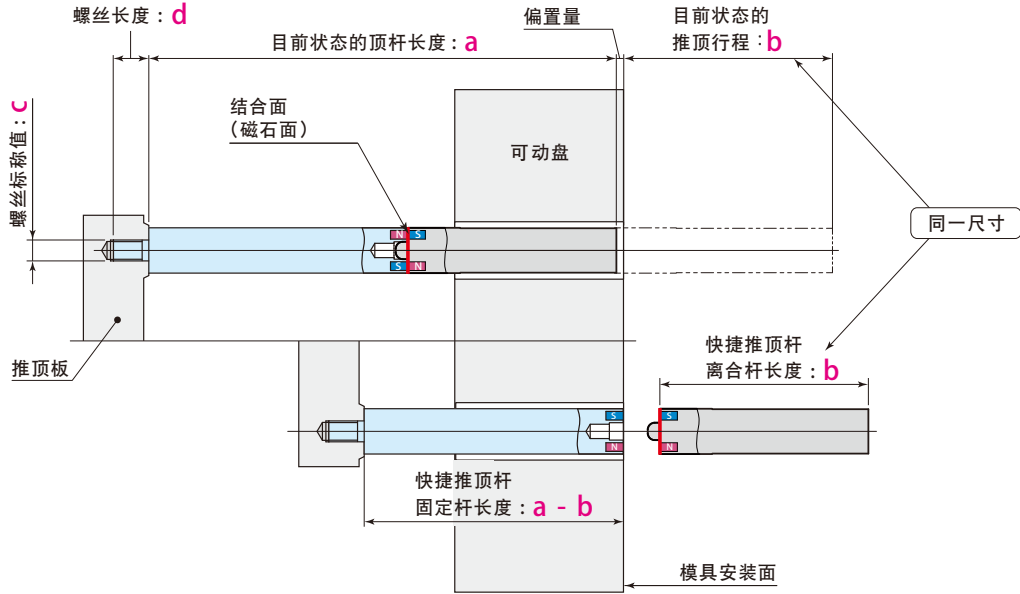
螺丝长度：d

目前状态的顶杆长度：a

偏置量

目前状态的推顶行程：b

螺丝标称值：c

结合面（磁石面）

可动盘

N S

S N

同一尺寸

推顶板

快捷推顶杆离合杆长度：b

S

N

S

N

快捷推顶杆固定杆长度：a - b

模具安装面